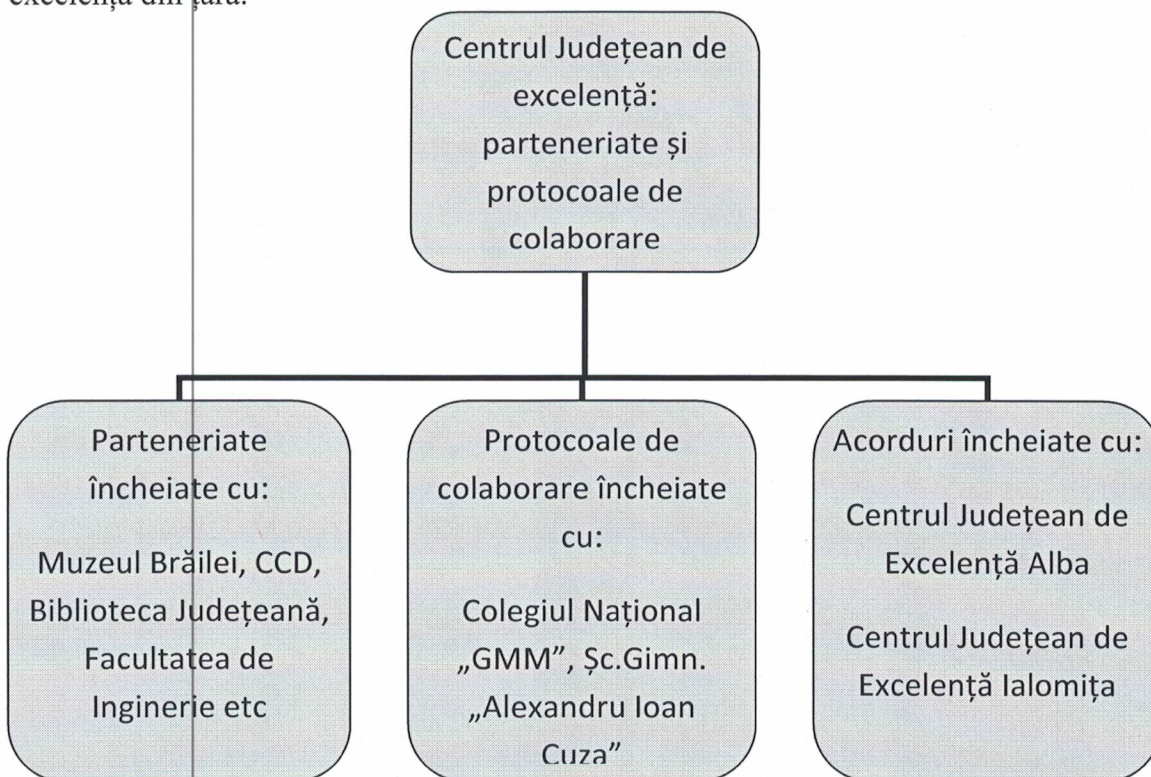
excelență din țară.

Centrul Județean de excelență: parteneriate și protocoale de colaborare

Parteneriate încheiate cu:

Muzeul Brăilei, CCD, Biblioteca Județeană, Facultatea de Inginerie etc

Protocoale de colaborare încheiate cu:

Colegiul Național „GMM", Șc.Gimn. „Alexandru Ioan Cuza"

Acorduri încheiate cu:

Centrul Județean de Excelență Alba

Centrul Județean de Excelență Ialomița